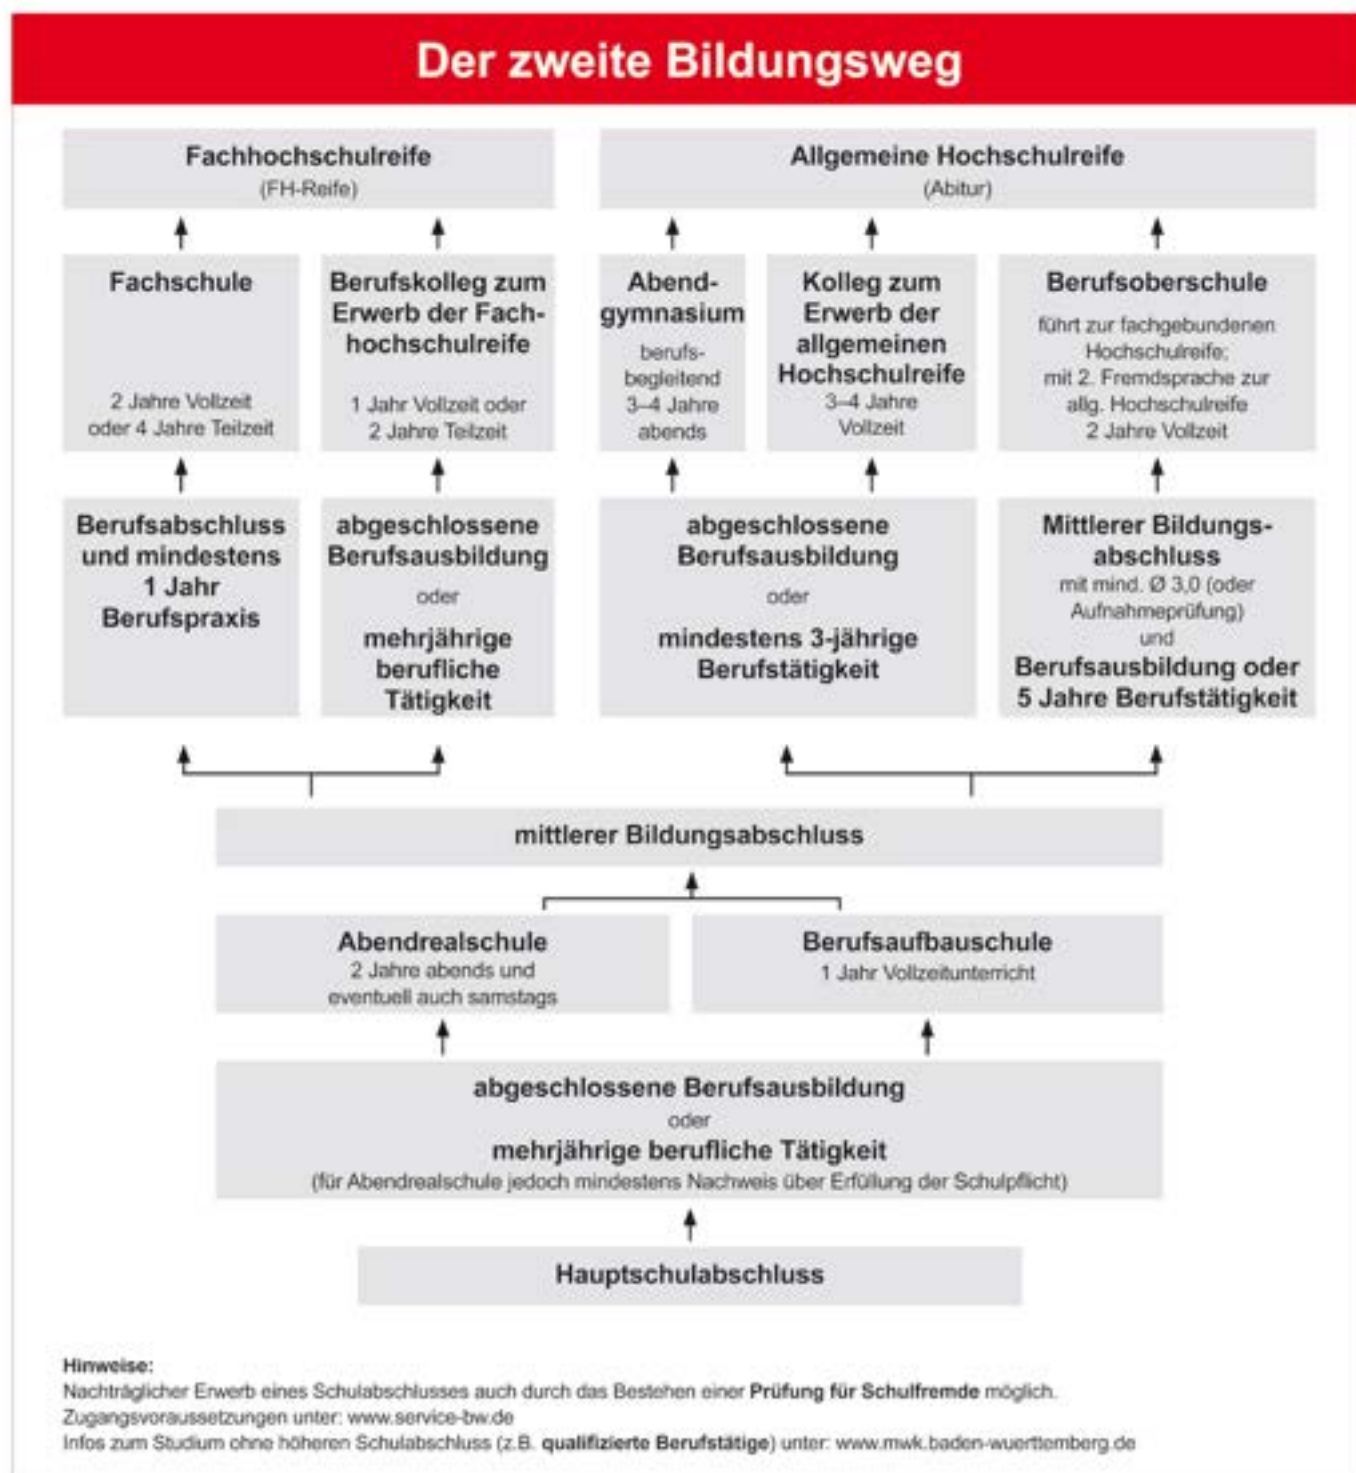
Der zweite Bildungsweg

Fachhochschulreife
(FH-Reife)

Allgemeine Hochschulreife
(Abitur)

Fachschule
2 Jahre Vollzeit oder 4 Jahre Teilzeit

Berufskolleg zum Erwerb der Fachhochschulreife
1 Jahr Vollzeit oder 2 Jahre Teilzeit

Abendgymnasium
berufsbegleitend 3–4 Jahre abends

Kolleg zum Erwerb der allgemeinen Hochschulreife
3–4 Jahre Vollzeit

Berufsoberschule
führt zur fachgebundenen Hochschulreife; mit 2. Fremdsprache zur allg. Hochschulreife
2 Jahre Vollzeit

Berufsabschluss und mindestens 1 Jahr Berufspraxis

abgeschlossene Berufsausbildung
oder
mehrjährige berufliche Tätigkeit

abgeschlossene Berufsausbildung
oder
mindestens 3-jährige Berufstätigkeit

Mittlerer Bildungsabschluss
mit mind. Ø 3,0 (oder Aufnahmeprüfung)
und
Berufsausbildung oder 5 Jahre Berufstätigkeit

mittlerer Bildungsabschluss

Abendrealschule
2 Jahre abends und eventuell auch samstags

Berufsaufbauschule
1 Jahr Vollzeitunterricht

abgeschlossene Berufsausbildung
oder
mehrjährige berufliche Tätigkeit
(für Abendrealschule jedoch mindestens Nachweis über Erfüllung der Schulpflicht)

Hauptschulabschluss

Hinweise:
Nachträglicher Erwerb eines Schulabschlusses auch durch das Bestehen einer Prüfung für Schulfremde möglich.
Zugangsvoraussetzungen unter: www.service-bw.de
Infos zum Studium ohne höheren Schulabschluss (z.B. qualifizierte Berufstätige) unter: www.mwk.baden-wuerttemberg.de